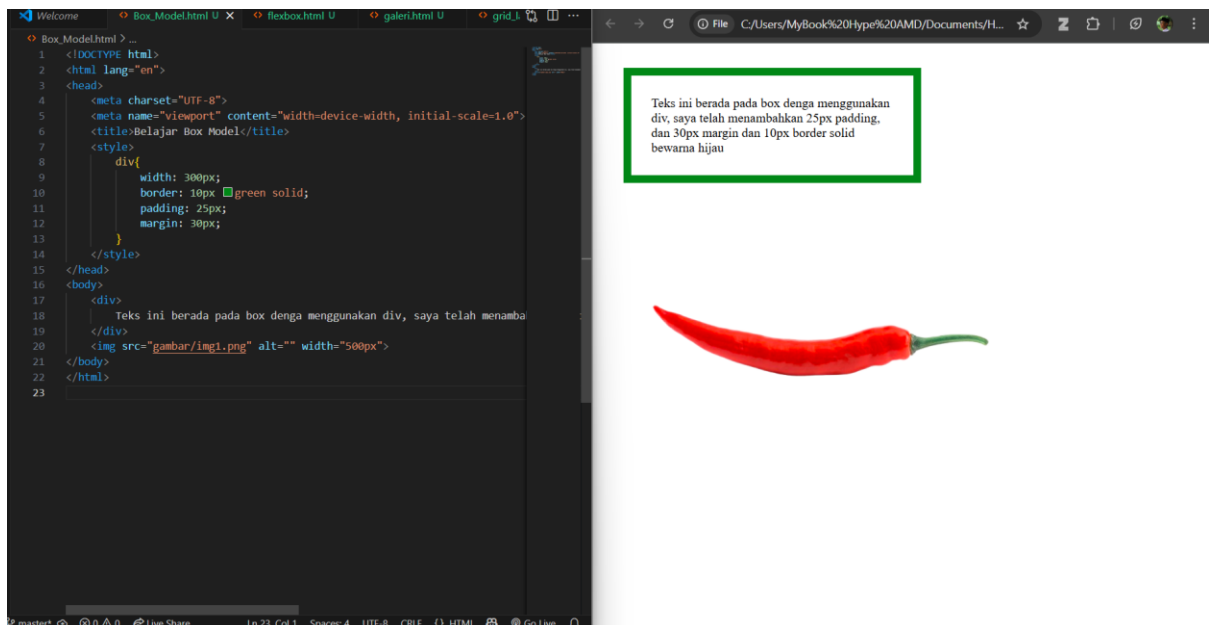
Welcome | Box_Model.html U × | flexbox.html U | galeri.html U | grid_l

Box_Model.html > ...

1 <!DOCTYPE html>
2 <html lang="en">
3 <head>
4 <meta charset="UTF-8">
5 <meta name="viewport" content="width=device-width, initial-scale=1.0">
6 <title>Belajar Box Model</title>
7 <style>
8 div{
9 width: 300px;
10 border: 10px green solid;
11 padding: 25px;
12 margin: 30px;
13 }
14 </style>
15 </head>
16 <body>
17 <div>
18 Teks ini berada pada box denga menggunakan div, saya telah menamba
19 </div>
20 <img src="gambar/img1.png" alt="" width="500px">
21 </body>
22 </html>
23

master* ⊗ 0 ⚠ 0 Live Share Ln 23, Col 1 Spaces: 4 UTF-8 CRLF {} HTML Go Live

File C:/Users/MyBook%20Hype%20AMD/Documents/H...

Teks ini berada pada box denga menggunakan div, saya telah menambahkan 25px padding, dan 30px margin dan 10px border solid bewarna hijau